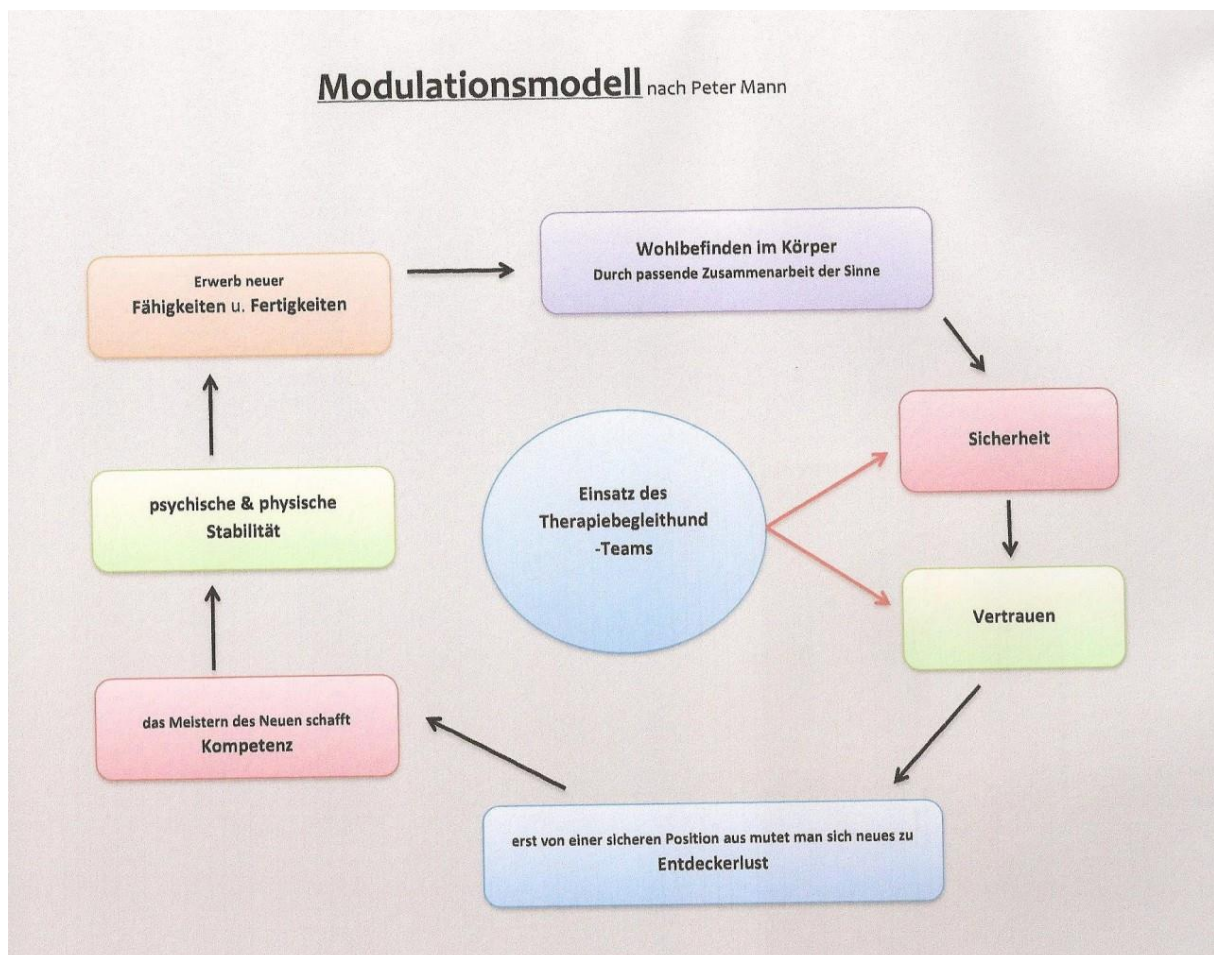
Modulationsmodell nach Peter Mann

Erwerb neuer
Fähigkeiten u. Fertigkeiten

Wohlbefinden im Körper
Durch passende Zusammenarbeit der Sinne

Sicherheit

Vertrauen

Einsatz des Therapiebegleithund -Teams

psychische & physische Stabilität

das Meistern des Neuen schafft
Kompetenz

erst von einer sicheren Position aus mutet man sich neues zu
Entdeckerlust